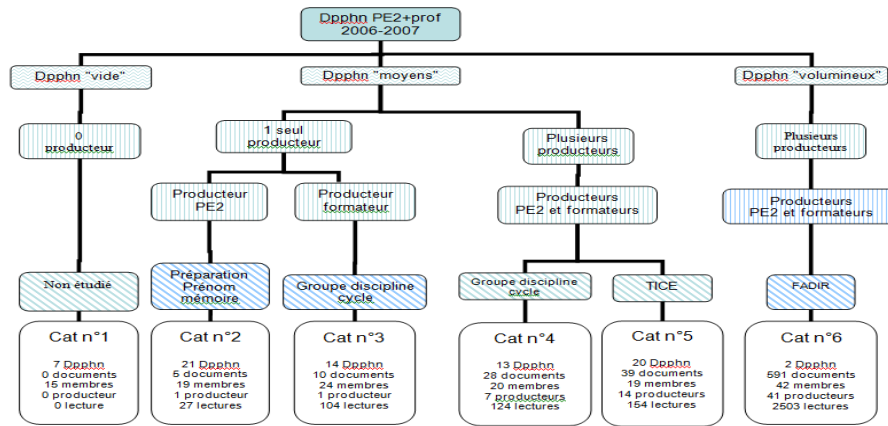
Dpphn PE2+prof
2006-2007

Dpphn "vide"

0
producteur

Non étudié

Cat n°1

7 Dpphn
0 documents
15 membres
0 producteur
0 lecture

Dpphn "moyens"

1 seul
producteur

Producteur
PE2

Préparation
Prénom
mémoire

Cat n°2

21 Dpphn
5 documents
19 membres
1 producteur
27 lectures

Producteur
formateur

Groupe discipline
cycle

Cat n°3

14 Dpphn
10 documents
24 membres
1 producteur
104 lectures

Plusieurs
producteurs

Producteurs
PE2 et formateurs

Groupe discipline
cycle

Cat n°4

13 Dpphn
28 documents
20 membres
7 producteurs
124 lectures

TICE

Cat n°5

20 Dpphn
39 documents
19 membres
14 producteurs
154 lectures

Dpphn "volumineux"

Plusieurs
producteurs

Producteurs
PE2 et formateurs

FADIR

Cat n°6

2 Dpphn
591 documents
42 membres
41 producteurs
2503 lectures